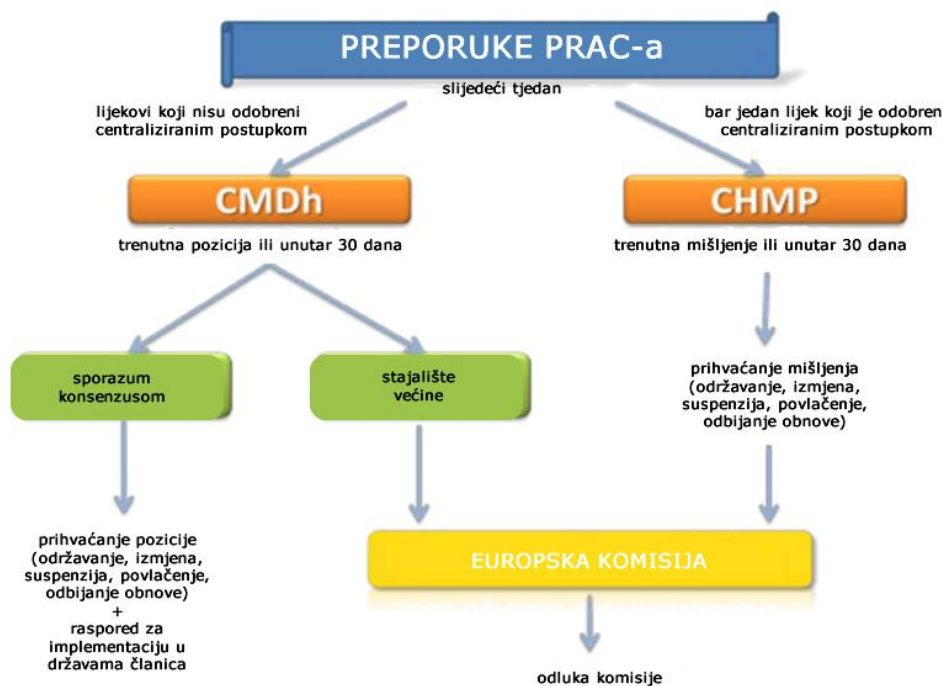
PREPORUKE PRAC-a

slijedeći tjedan

lijekovi koji nisu odobreni centraliziranim postupkom

bar jedan lijek koji je odobren centraliziranim postupkom

CMDh

trenutna pozicija ili unutar 30 dana

CHMP

trenutna mišljenje ili unutar 30 dana

sporazum konsenzusom

stajalište većine

prihvaćanje mišljenja (održavanje, izmjena, suspenzija, povlačenje, odbijanje obnove)

prihvaćanje pozicije (održavanje, izmjena, suspenzija, povlačenje, odbijanje obnove) + raspored za implementaciju u državama članica

EUROPSKA KOMISIJA

odluka komisije